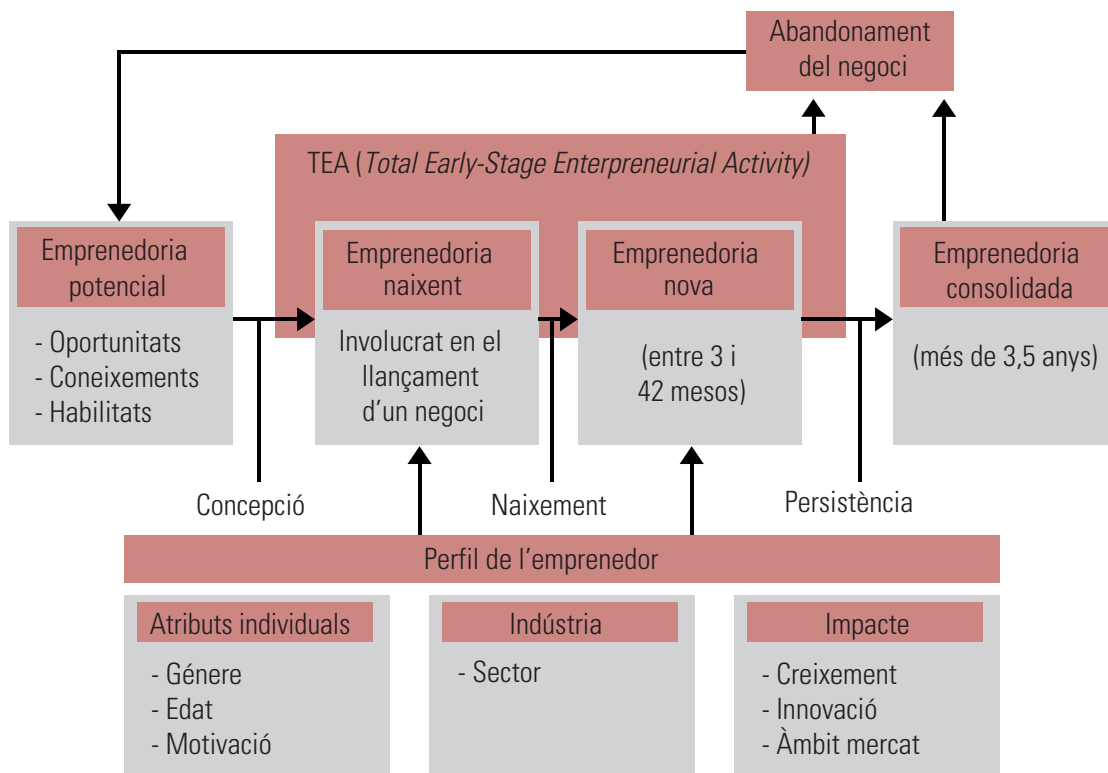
Abandonament del negoci

TEA (*Total Early-Stage Enterpreneurial Activity*)

Emprenedoria potencial

- Oportunitats
- Coneixements
- Habilitats

Emprenedoria naixent

Involucrat en el llançament d'un negoci

Emprenedoria nova

(entre 3 i 42 mesos)

Emprenedoria consolidada

(més de 3,5 anys)

Concepció

Naixement

Persistència

Perfil de l'emprenedor

Atributs individuals

- Gènere
- Edat
- Motivació

Indústria

- Sector

Impacte

- Creixement
- Innovació
- Àmbit mercat